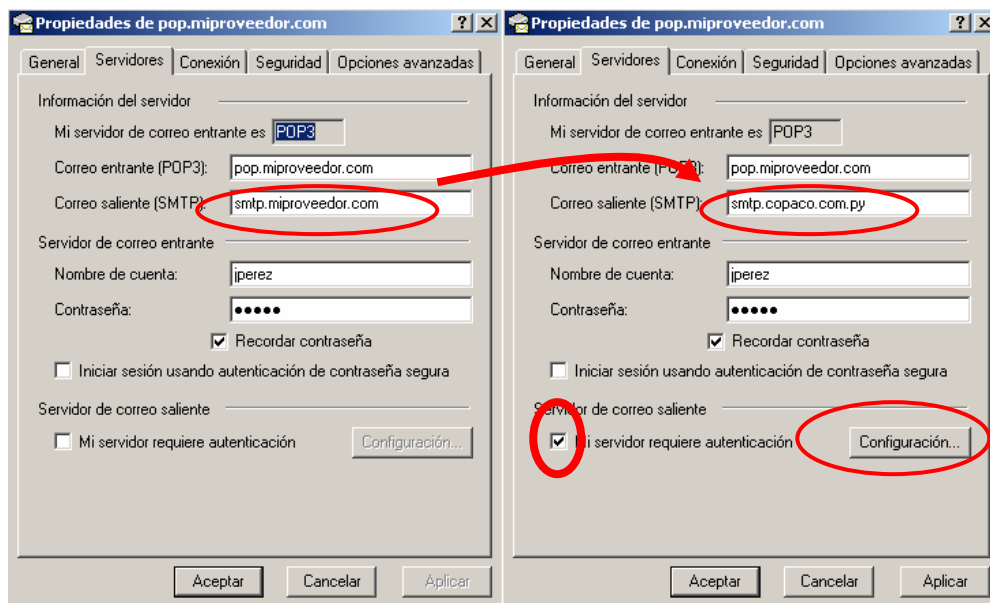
Propiedades de pop.miproveedor.com ? ×

General | Servidores | Conexión | Seguridad | Opciones avanzadas

Información del servidor

Mi servidor de correo entrante es POP3

Correo entrante (POP3): pop.miproveedor.com

Correo saliente (SMTP): smtp.miproveedor.com

Servidor de correo entrante

Nombre de cuenta: jperez

Contraseña: ●●●●●

Recordar contraseña

Iniciar sesión usando autenticación de contraseña segura

Servidor de correo saliente

Mi servidor requiere autenticación

Configuración...

Aceptar | Cancelar | Aplicar

Propiedades de pop.miproveedor.com ? ×

General | Servidores | Conexión | Seguridad | Opciones avanzadas

Información del servidor

Mi servidor de correo entrante es POP3

Correo entrante (POP3): pop.miproveedor.com

Correo saliente (SMTP): smtp.copaco.com.py

Servidor de correo entrante

Nombre de cuenta: jperez

Contraseña: ●●●●●

Recordar contraseña

Iniciar sesión usando autenticación de contraseña segura

Servidor de correo saliente

Mi servidor requiere autenticación

Configuración...

Aceptar | Cancelar | Aplicar